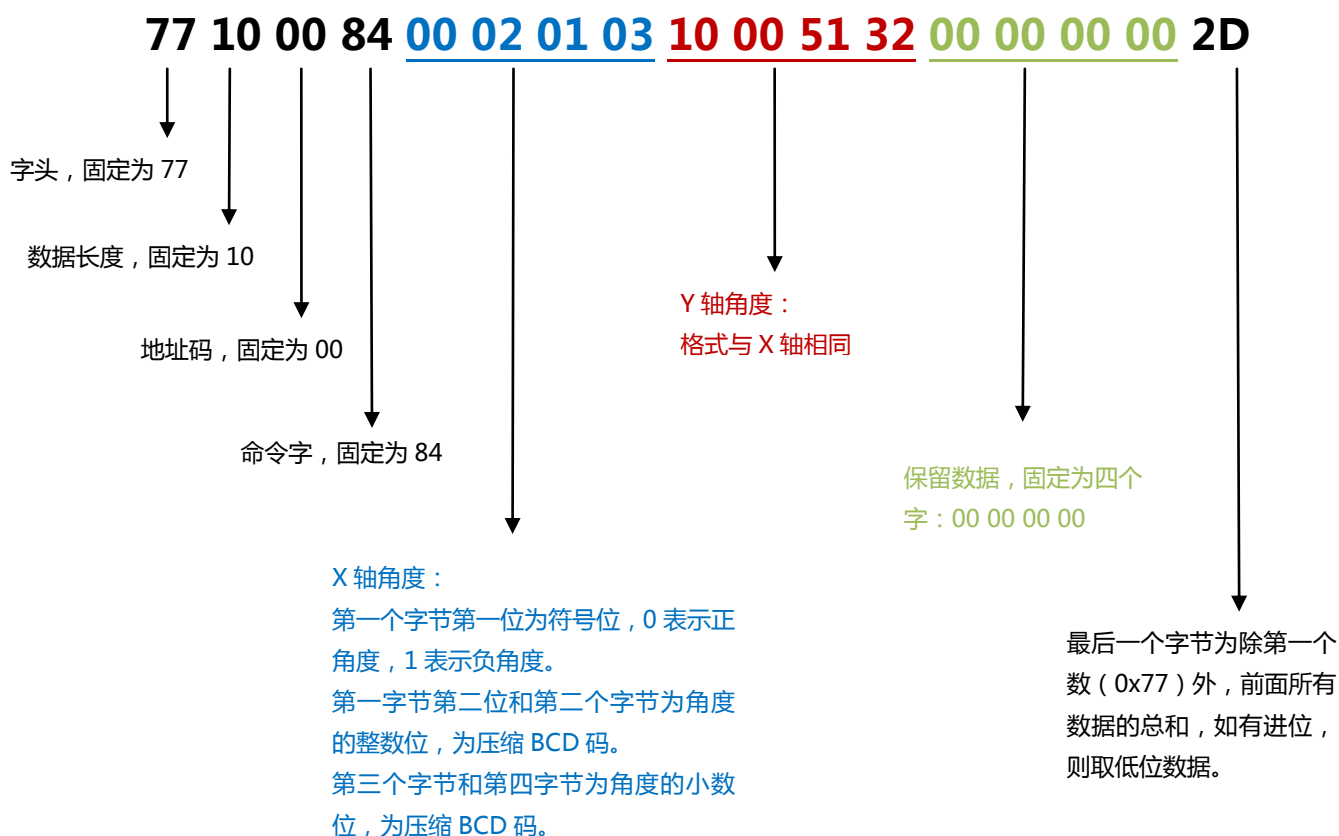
77 10 00 84 00 02 01 03 10 00 51 32 00 00 00 00 2D

字头，固定为 77

数据长度，固定为 10

地址码，固定为 00

命令字，固定为 84

Y 轴角度：
格式与 X 轴相同

保留数据，固定为四个字：00 00 00 00

X 轴角度：
第一个字节第一位为符号位，0 表示正角度，1 表示负角度。
第一字节第二位和第二个字节为角度的整数位，为压缩 BCD 码。
第三个字节和第四字节为角度的小数位，为压缩 BCD 码。

最后一个字节为除第一个数（0x77）外，前面所有数据的总和，如有进位，则取低位数据。